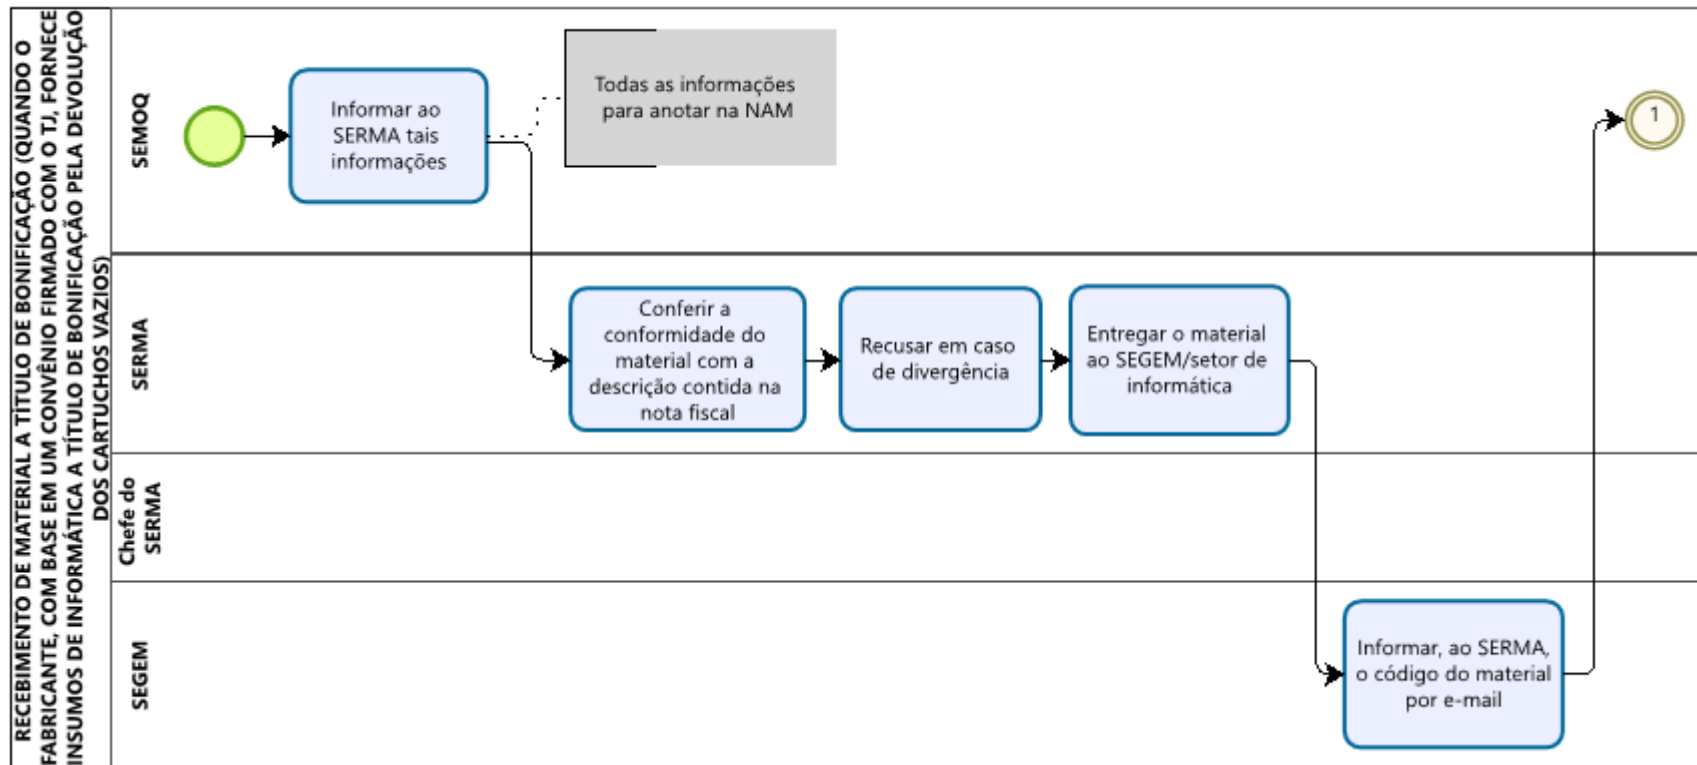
RECEBIMENTO DE MATERIAL A TÍTULO DE BONIFICAÇÃO (QUANDO O FABRICANTE, COM BASE EM UM CONVÊNIO FIRMADO COM O TJ, FORNECE INSUMOS DE INFORMÁTICA A TÍTULO DE BONIFICAÇÃO PELA DEVOLUÇÃO DOS CARTUCHOS VAZIOS)

SEMOQ

Informar ao SERMA tais informações

Todas as informações para anotar na NAM

1

SERMA

Conferir a conformidade do material com a descrição contida na nota fiscal

Recusar em caso de divergência

Entregar o material ao SEGEM/setor de informática

Chefe do SERMA

SEGEM

Informar, ao SERMA, o código do material por e-mail